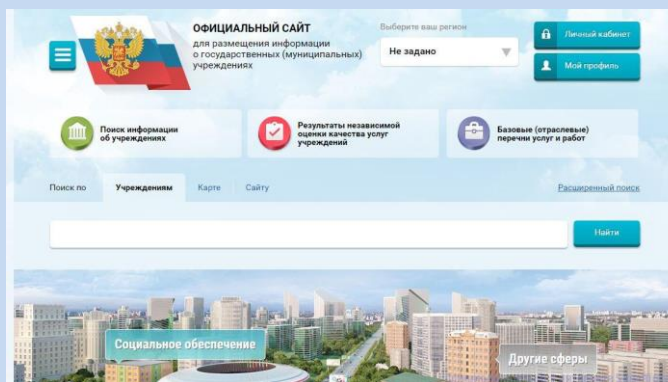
ОФИЦИАЛЬНЫЙ САЙТ
для размещения информации о государственных (муниципальных) учреждениях

Выберите ваш регион
Не задано

Личный кабинет
Мой профиль

Поиск информации об учреждениях

Результаты независимой оценки качества услуг учреждений

Базовые (отраслевые) перечни услуг и работ

Поиск по Учреждениям Карте Сайту

Расширенный поиск

Найти

Социальное обеспечение

Другие сферы